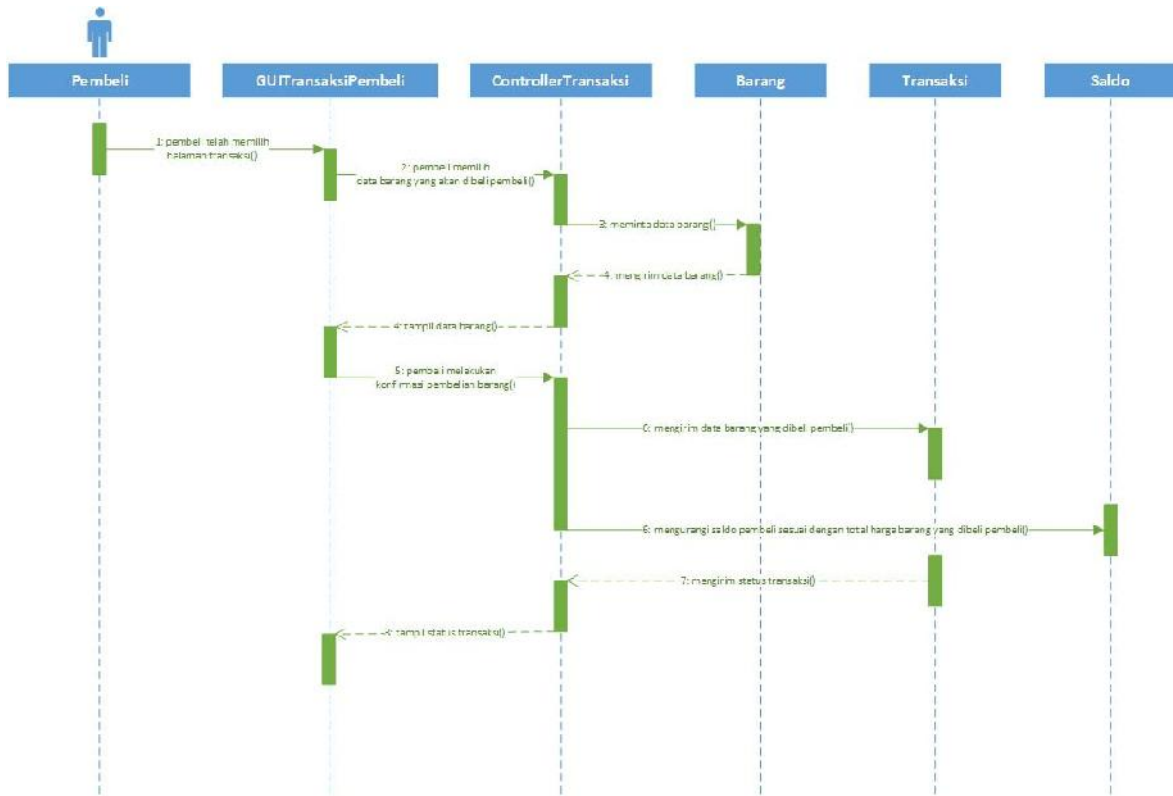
Pembeli

GUITransaksiPembeli

ControllerTransaksi

Barang

Transaksi

Saldo

1: pembeli telah memilih halaman transaksi()

2: pembeli memilih data barang yang akan dibeli pembeli()

3: meminta data barang()

4: mengirim data barang()

4: tampil data barang()

5: pembeli melakukan konfirmasi pembelian barang()

6: mengirim data barang yang dibeli pembeli()

6: mengurangi saldo pembeli sesuai dengan total harga barang yang dibeli pembeli()

7: mengirim status transaksi()

8: tampil status transaksi()